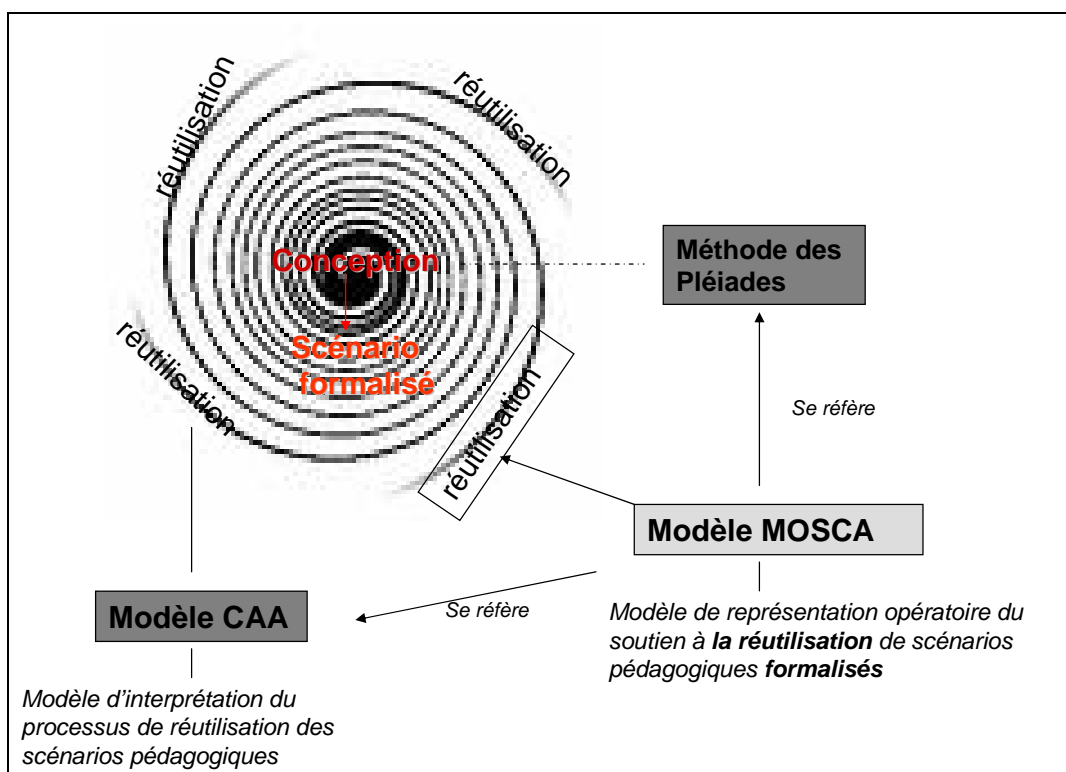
réutilisation

réutilisation

Conception

Scénario formalisé

réutilisation

réutilisation

Méthode des Pléiades

Se réfère

Modèle MOSCA

Se réfère

Modèle CAA

Modèle de représentation opératoire du soutien à ***la réutilisation*** de scénarios pédagogiques ***formalisés***

*Modèle d'interprétation du processus de réutilisation des scénarios pédagogiques*